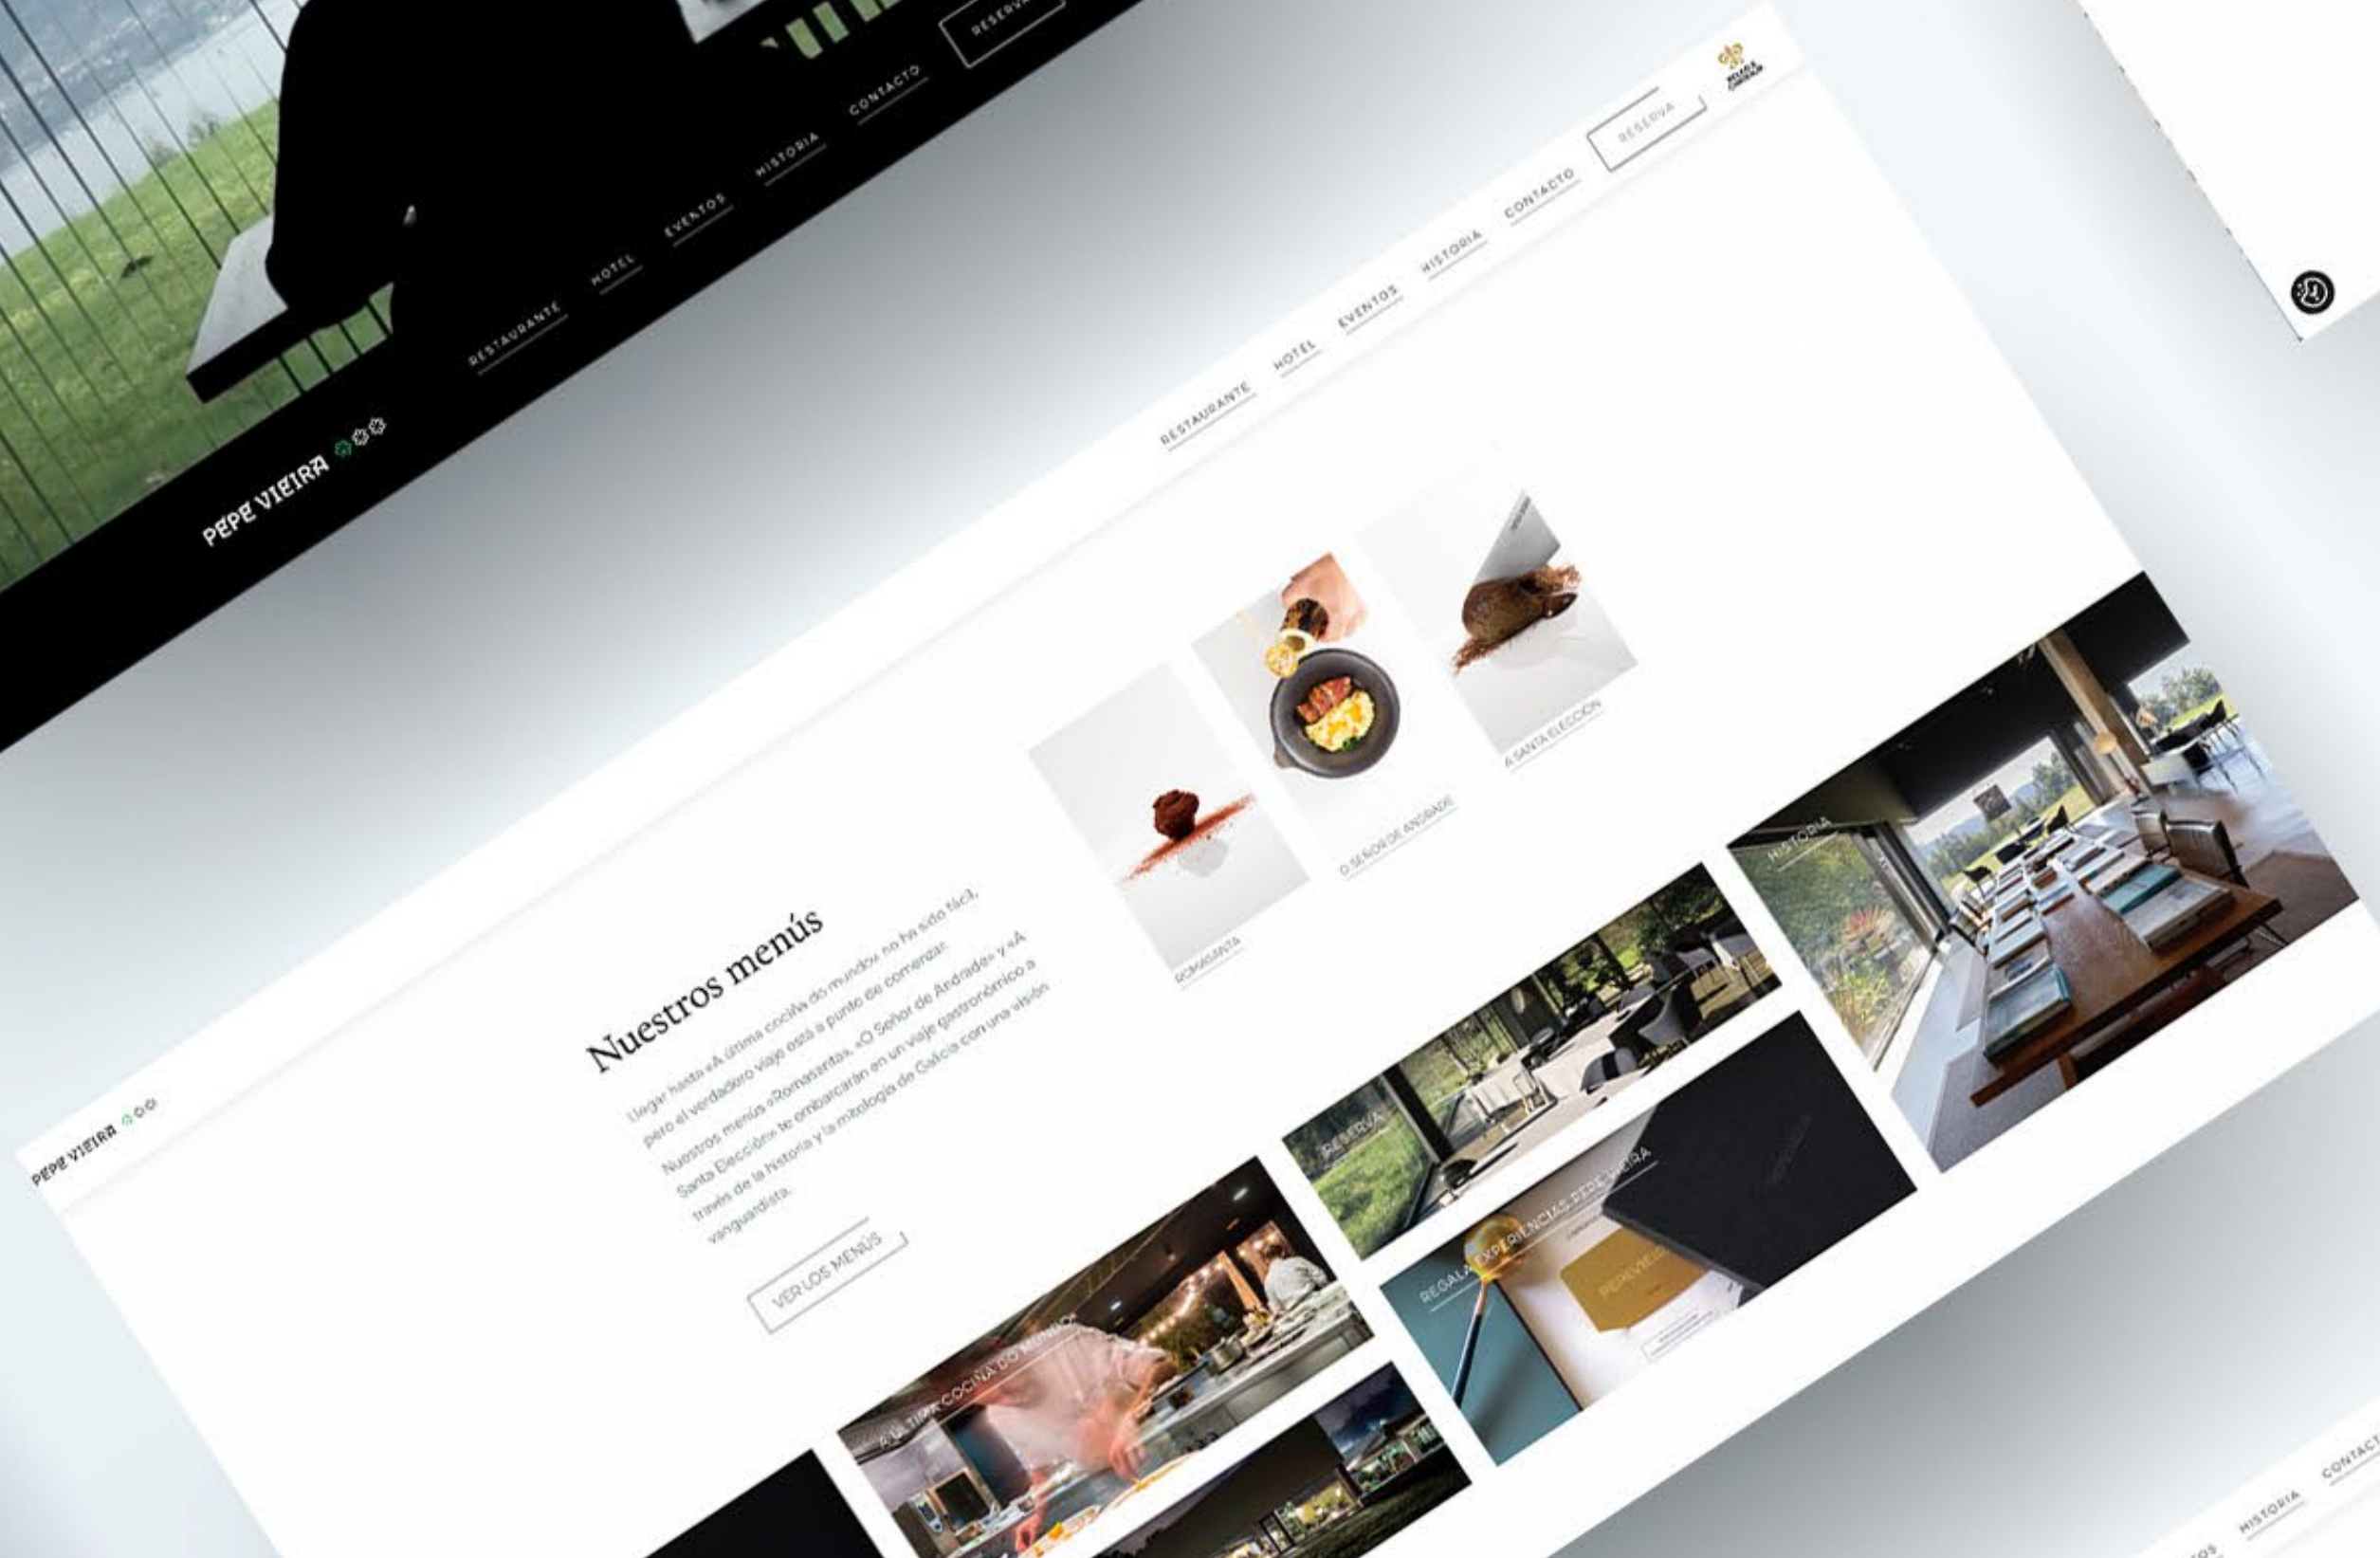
RESTAURANTE HOTEL EVENTOS HISTORIA CONTACTO RESERVA

PEPE VIEIRA

RESTAURANTE HOTEL EVENTOS HISTORIA CONTACTO RESERVA

PEPE VIEIRA

Nuestros menús

Llegar hasta «A última cociña do mundo» no ha sido fácil, pero el verdadero viaje está a punto de comenzar. Nuestros menús «Romasanta», «O Señor de Andrade» y «A Santa Elección» te embarcarán en un viaje gastronómico a través de la historia y la mitología de Galicia con una visión vanguardista.

VER LOS MENÚS

ROMASANTA

O SEÑOR DE ANDRADE

A SANTA ELECCIÓN

HISTORIA

RESERVA

REGALA EXPERIENCIAS PEPE VIEIRA

A ÚLTIMA COCIÑA DO MUNDO

HISTORIA CONTACTO